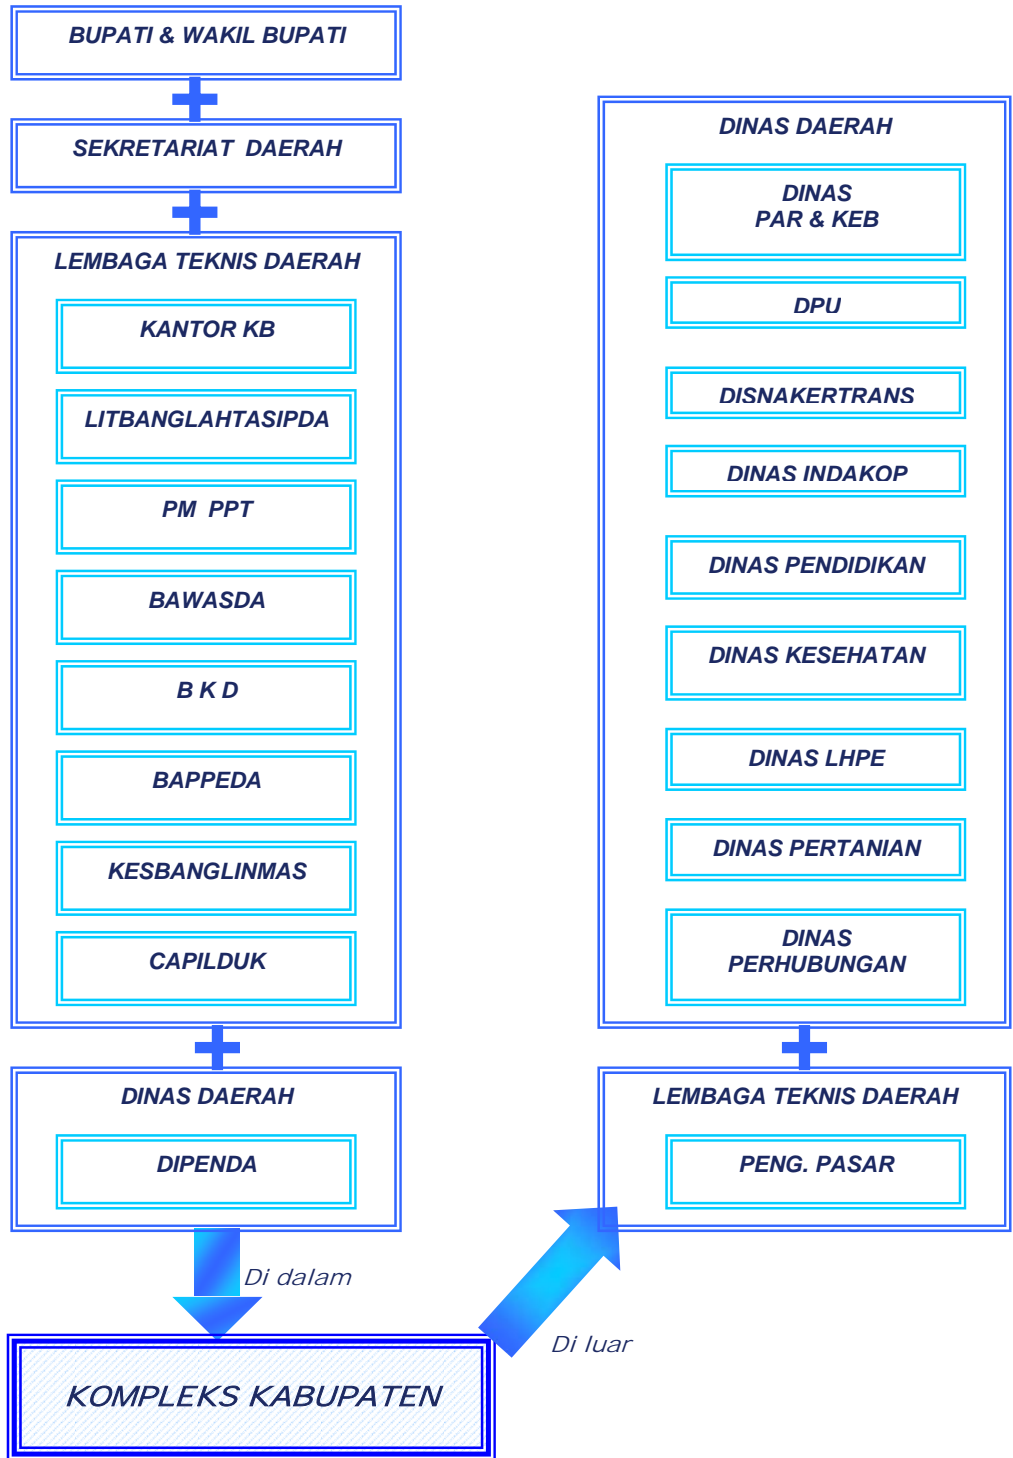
BUPATI & WAKIL BUPATI

SEKRETARIAT DAERAH

LEMBAGA TEKNIS DAERAH

KANTOR KB

LITBANGLAHTASIPDA

PM PPT

BAWASDA

B K D

BAPPEDA

KESBANGLINMAS

CAPILDUK

DINAS DAERAH

DIPENDA

DINAS DAERAH

DINAS PAR & KEB

DPU

DISNAKERTRANS

DINAS INDAKOP

DINAS PENDIDIKAN

DINAS KESEHATAN

DINAS LHPE

DINAS PERTANIAN

DINAS PERHUBUNGAN

LEMBAGA TEKNIS DAERAH

PENG. PASAR

Di dalam

Di luar

KOMPLEKS KABUPATEN